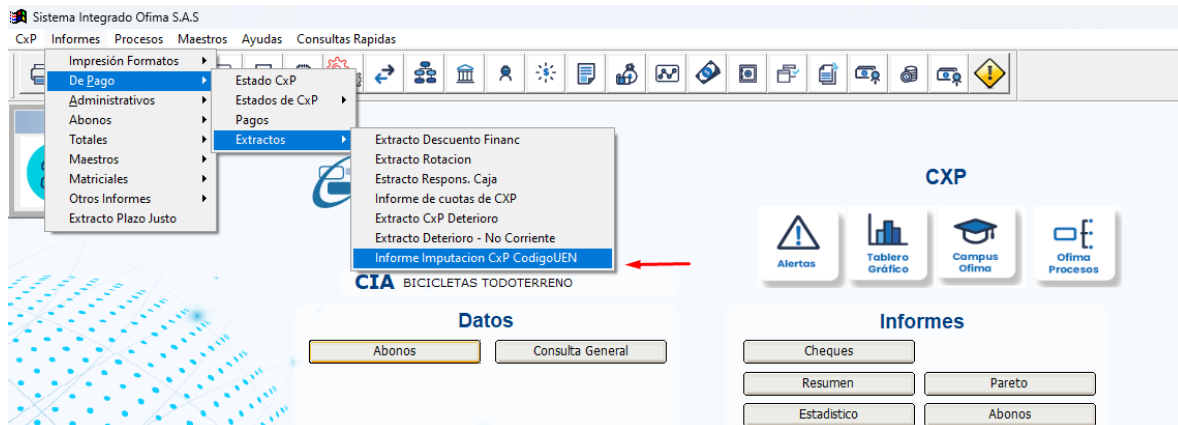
Sistema Integrado Ofima S.A.S

CxP Informes Procesos Maestros Ayudas Consultas Rapidas

Impresión Formatos
De Pago
Administrativos
Abonos
Totales
Maestros
Matriciales
Otros Informes
Extracto Plazo Justo

Estado CxP
Estados de CxP
Pagos
Extractos

Extracto Descuento Financ
Extracto Rotacion
Extracto Respons. Caja
Informe de cuotas de CXP
Extracto CxP Deterioro
Extracto Deterioro - No Corriente
Informe Imputacion CxP CodigoUEN

CIA BICICLETAS TODOTERRENO

CXP

Alertas
Tablero Gráfico
Campus Ofima
Ofima Procesos

Datos
Abonos
Consulta General

Informes
Cheques
Resumen
Pareto
Estadistico
Abonos